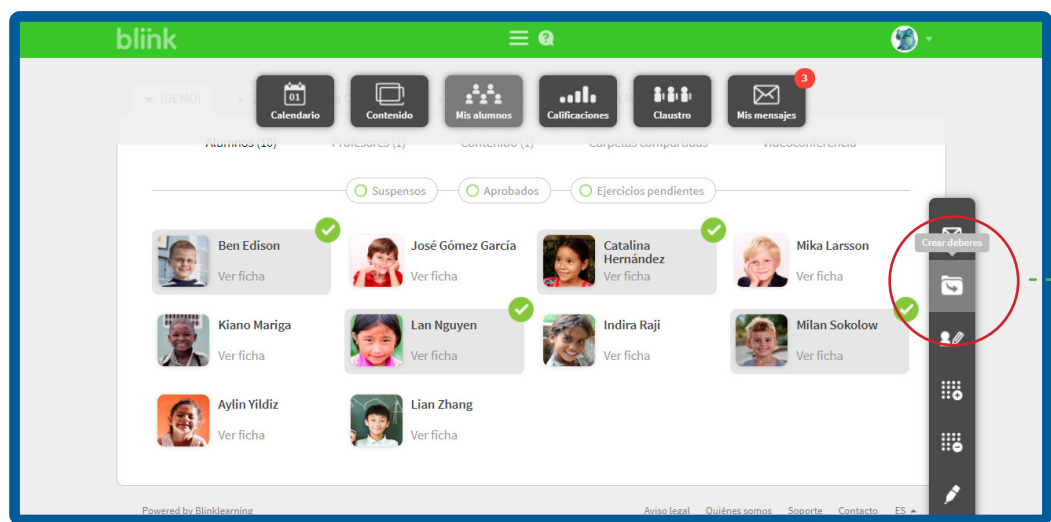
blink

01
Calendario
Contenido
Mis alumnos
Calificaciones
Claustro
3
Mis mensajes

(DEMO)

Alumnos (10)
Profesores (1)
Contenido (1)
Carpetas compartidas
Videoconferencia

Suspensos
Aprobados
Ejercicios pendientes

Ben Edison
Ver ficha

José Gómez García
Ver ficha

Catalina Hernández
Ver ficha

Mika Larsson
Ver ficha

Kiano Mariga
Ver ficha

Lan Nguyen
Ver ficha

Indira Raji
Ver ficha

Milan Sokolow
Ver ficha

Aylin Yildiz
Ver ficha

Lian Zhang
Ver ficha

Crear deberes

Powered by Blinklearning
Aviso legal
Quiénes somos
Soporte
Contacto
ES